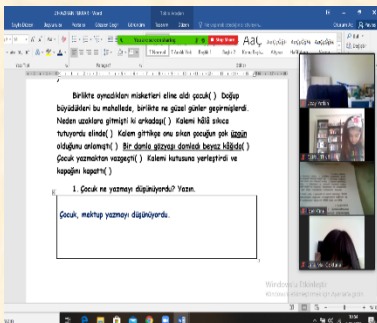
Birlikte oynadıkları misketleri eline aldı çocuk( ) Doğup büyüdükleri bu mahallede, birlikte ne güzel günler geçirmişlerdi. Neden uzaklara gitmişti ki arkadaşı( ) Kalemi hâlâ sıkıca tutuyordu elinde( ) Kalem gittikçe onu sıkan çocuğun çok üzgün olduğunu anlamıştı( ) Bir damla gözyaşı damladı beyaz kâğıda( ) Çocuk yazmaktan vazgeçti( ) Kalemi kutusuna yerleştirdi ve kapağını kapattı( )

1. Çocuk ne yazmayı düşünüyordu? Yazın.

Çocuk, mektup yazmayı düşünüyordu.

Windows'u Etkinleştir